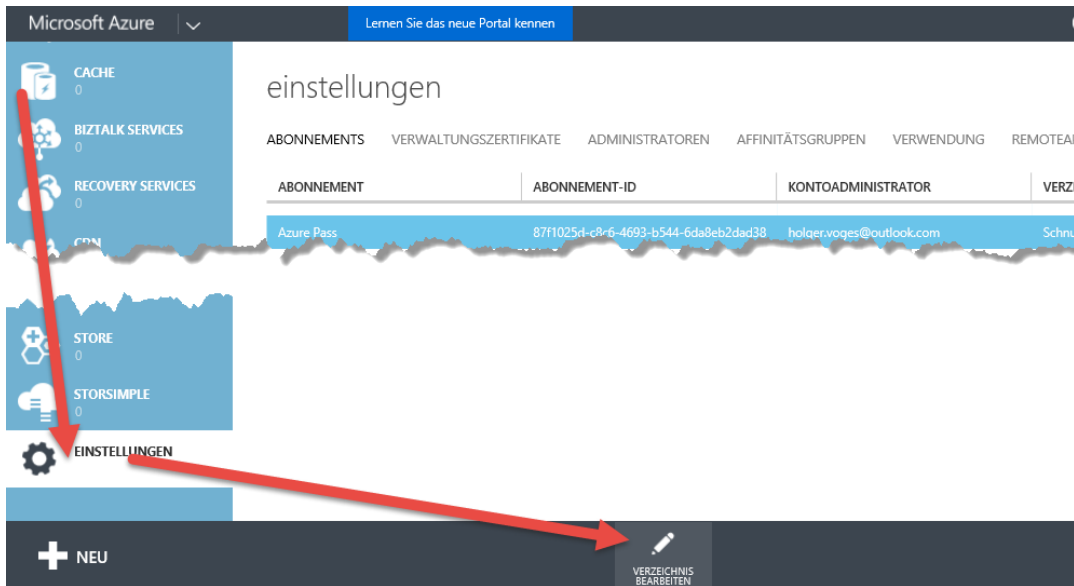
Microsoft Azure

Lernen Sie das neue Portal kennen

CACHE
0

BIZTALK SERVICES
0

RECOVERY SERVICES
0

CDN

STORE
0

STORSIMPLE
0

EINSTELLUNGEN

einstellungen

ABONNEMENTS VERWALTUNGSZERTIFIKATE ADMINISTRATOREN AFFINITÄTSGRUPPEN VERWENDUNG REMOTEA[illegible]

| ABONNEMENT | ABONNEMENT-ID | KONTOADMINISTRATOR | VERZ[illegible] |
|---|---|---|---|
| Azure Pass | 87f1025d-c8c6-4693-b544-6da8eb2dad38 | holger.voges@outlook.com | Schnu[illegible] |

NEU

VERZEICHNIS BEARBEITEN